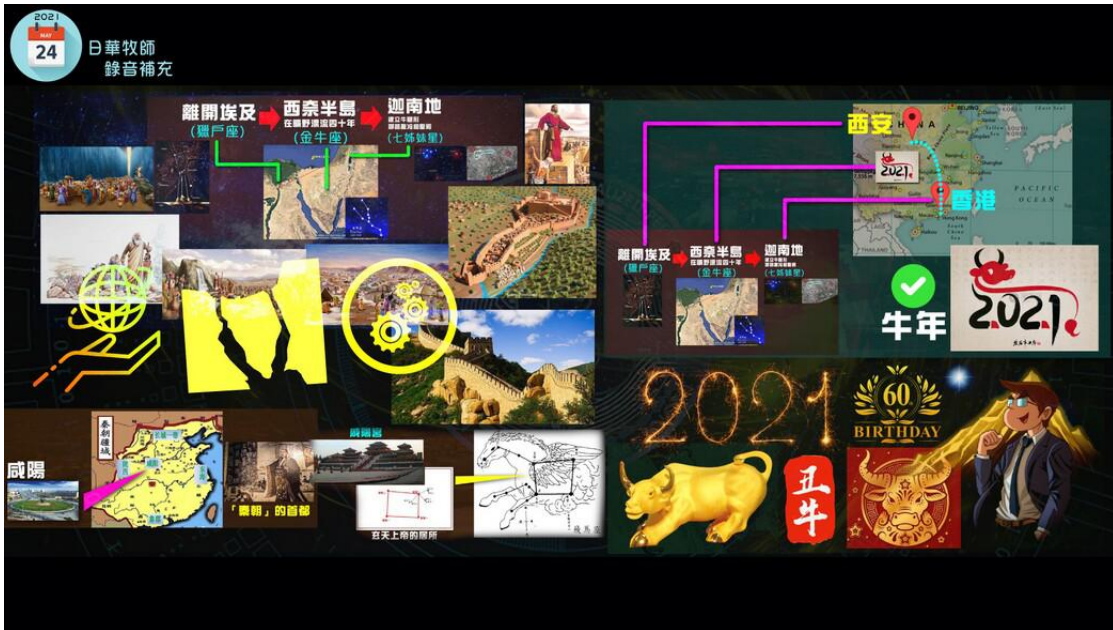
2021
MAY
24
日華牧師
錄音補充

離開埃及
(獵戶座)
西奈半島
在曠野漂流四十年
(金牛座)
迦南地
(七姊妹星)

西安
香港
2021
PACIFIC
OCEAN

離開埃及
(獵戶座)
西奈半島
(金牛座)
迦南地
(七姊妹星)

牛年
2021

2021
60
BIRTHDAY
丑牛

咸陽
秦朝疆域
「秦朝」的首都
咸陽宮
在天上帝的居所
飛馬座